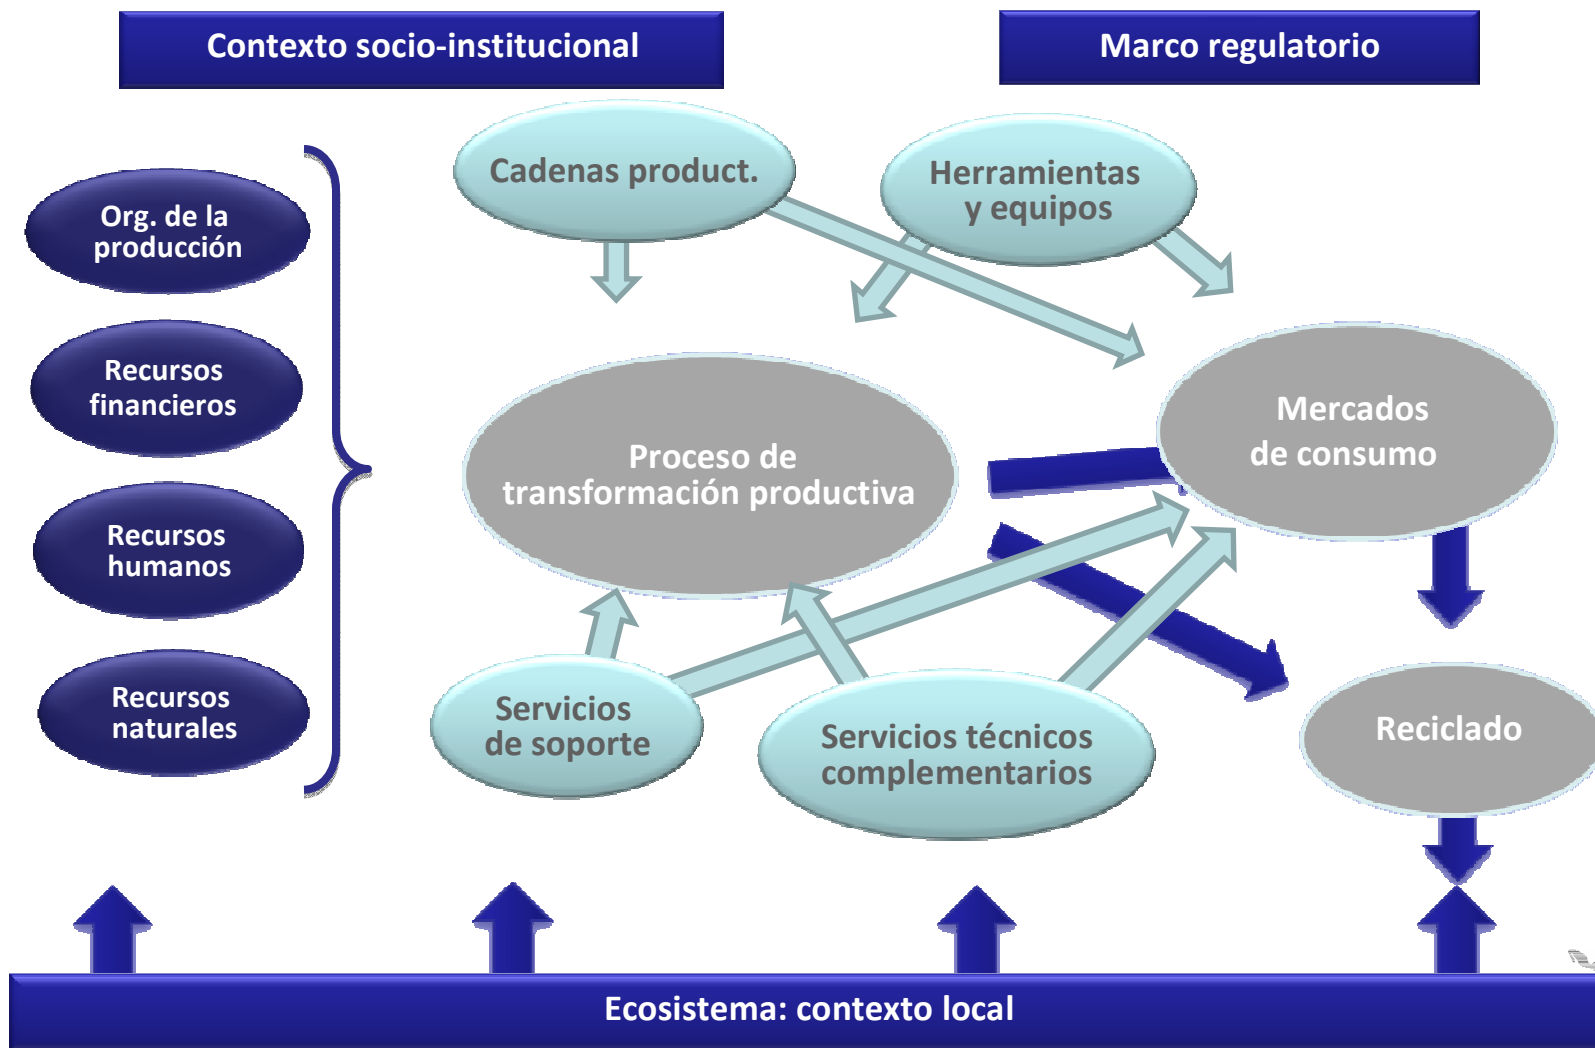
Contexto socio-institucional

Marco regulatorio

Org. de la producción

Recursos financieros

Recursos humanos

Recursos naturales

Cadenas product.

Herramientas y equipos

Proceso de transformación productiva

Mercados de consumo

Servicios de soporte

Servicios técnicos complementarios

Reciclado

Ecosistema: contexto local